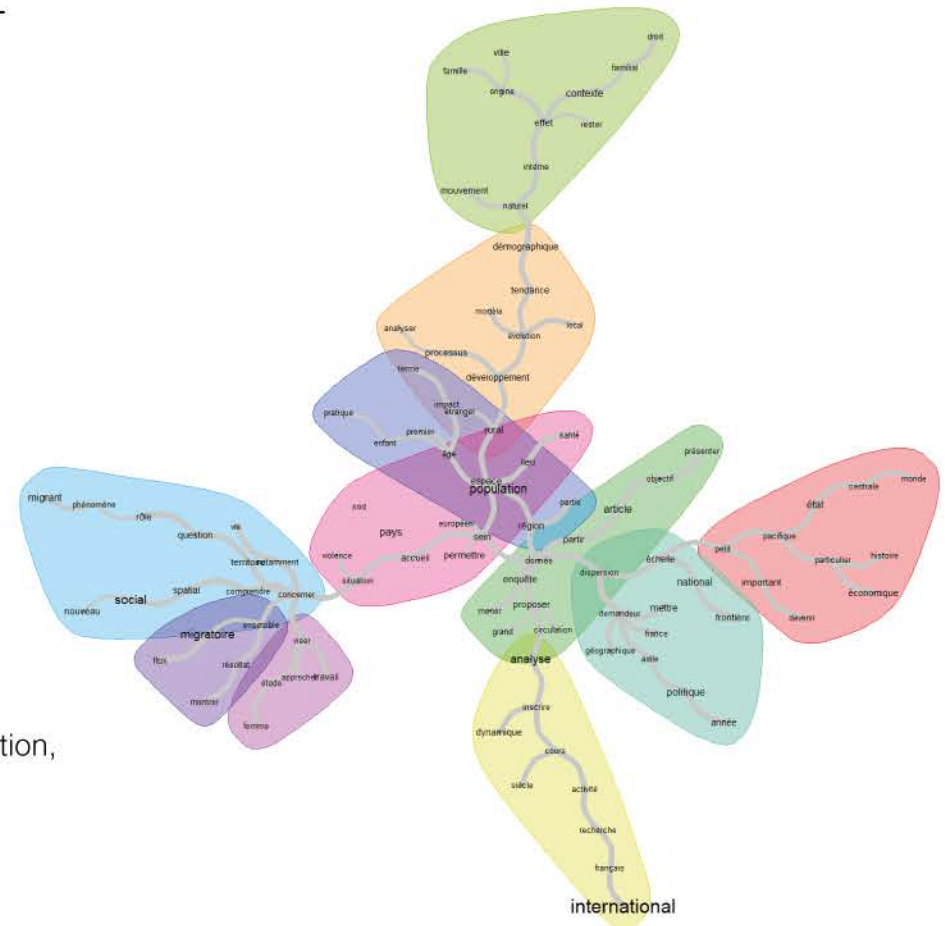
droit
ville
famille
familial
origine
contexte
effet
rester
interne
mouvement
naturel
démographique
tendance
modèle
local
analyser
évolution
processus
terme
développement
impact
pratique
étranger
rural
enfant
premier
santé
âge
lieu
espace
population
présenter
objectif
migrant
phénomène
rôle
vie
partie
article
état
centrale
monde
question
sud
pays
européen
sein
région
territoire
relativement
partir
pacifique
petit
violence
accueil
permettre
donnée
échelle
particulier
histoire
situation
spatial
enquête
dispersion
national
important
comprendre
concerner
social
nouveau
mener
proposer
demandeur
mettre
frontière
économique
devenir
ensemble
migratoire
grand
circulation
france
viser
fois
résultat
travail
analyse
géographique
asile
étude
approcher
montrer
femme
politique
année
inscrire
dynamique
cours
siècle
activité
recherche
française
international
tion,